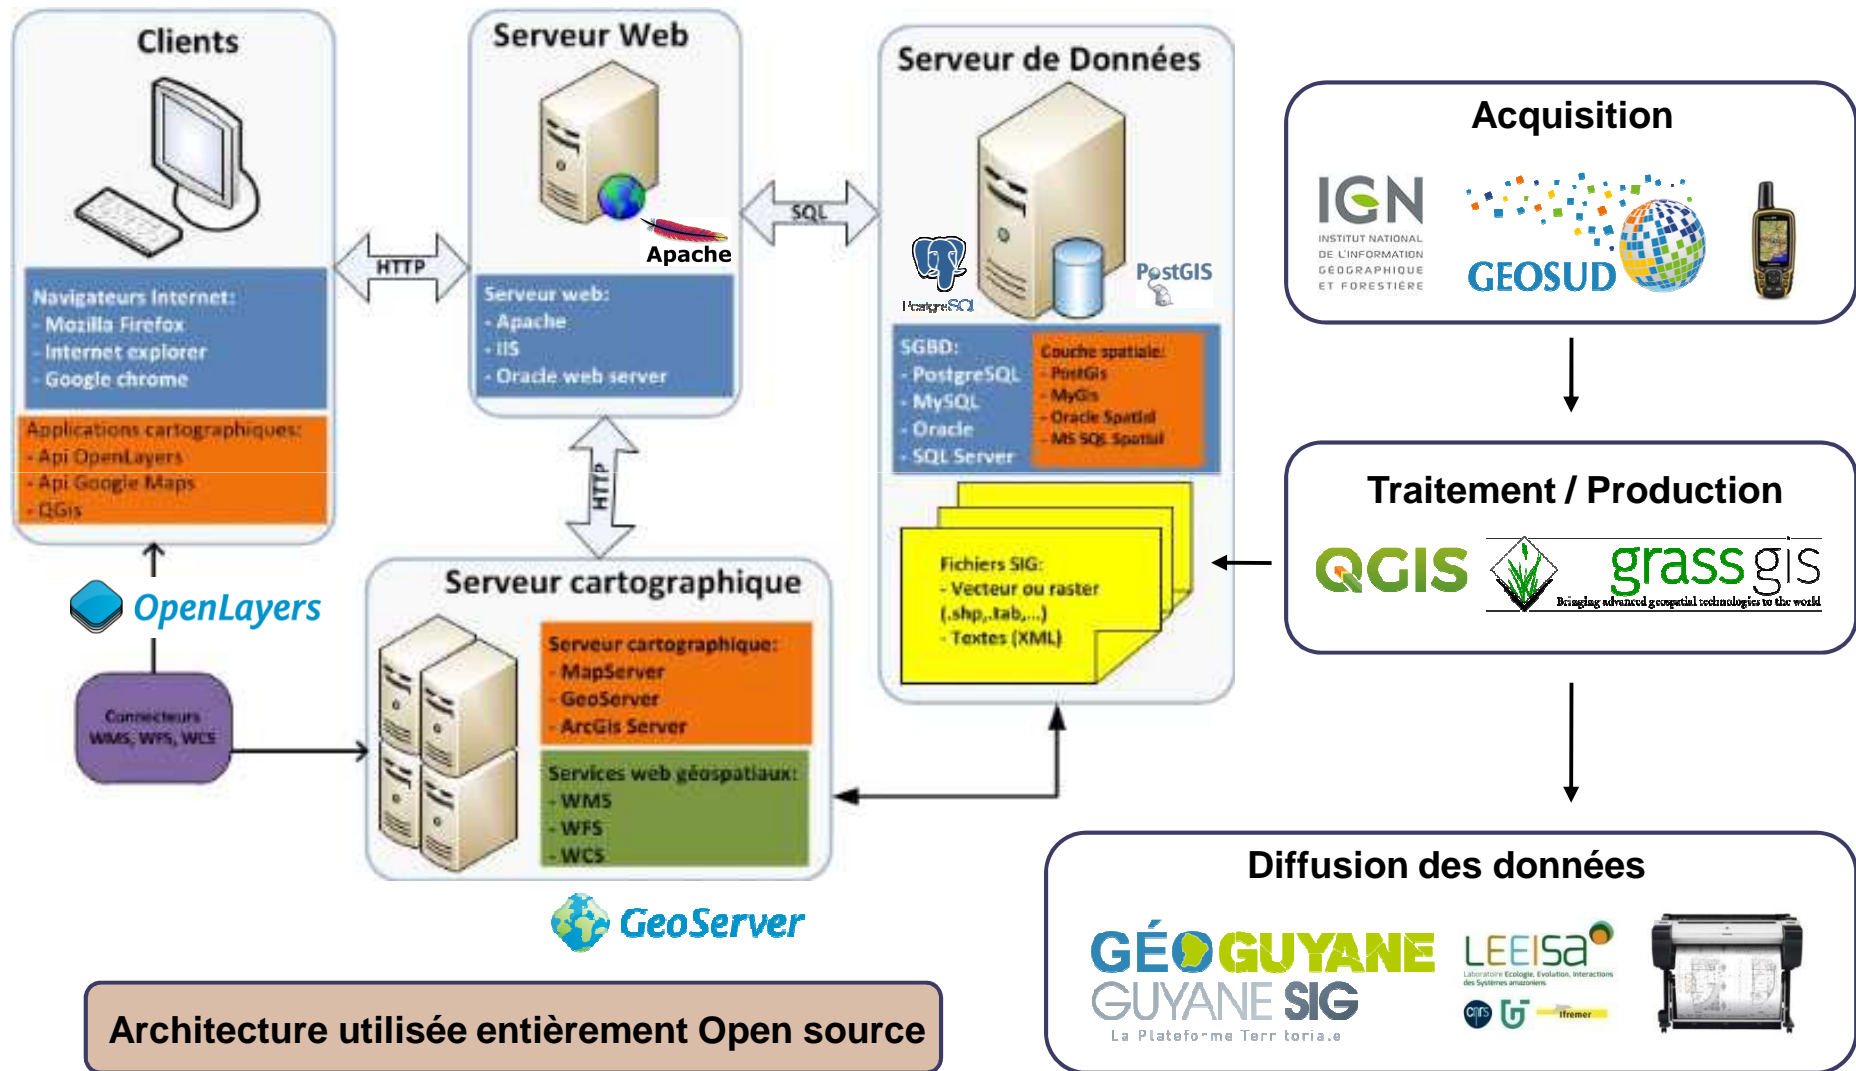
Clients

Navigateurs Internet:
- Mozilla Firefox
- Internet explorer
- Google chrome

Applications cartographiques:
- Api OpenLayers
- Api Google Maps
- QGis

HTTP

Serveur Web

Apache

Serveur web:
- Apache
- IIS
- Oracle web server

SQL

Serveur de Données

PostgreSQL

PostGIS

SGBD:
- PostgreSQL
- MySQL
- Oracle
- SQL Server

Couche spatiale:
- PostGis
- MyGis
- Oracle Spatial
- MS SQL Spatial

Fichiers SIG:
- Vecteur ou raster (.shp,.tab,...)
- Textes (XML)

HTTP

OpenLayers

Connecteurs WMS, WFS, WCS

Serveur cartographique

Serveur cartographique:
- MapServer
- GeoServer
- ArcGis Server

Services web géospatiaux:
- WMS
- WFS
- WCS

GeoServer

Architecture utilisée entièrement Open source

Acquisition

IGN
INSTITUT NATIONAL DE L'INFORMATION GÉOGRAPHIQUE ET FORESTIÈRE

GEOSUD

Traitement / Production

QGIS

grass gis
Bringing advanced geospatial technologies to the world

Diffusion des données

GÉOGUYANE
GUYANE SIG
La Plateforme Territoriale

LEEISA
Laboratoire Ecologie, Evolution, Interactions des Systèmes amazoniens

cnrs

Ifremer